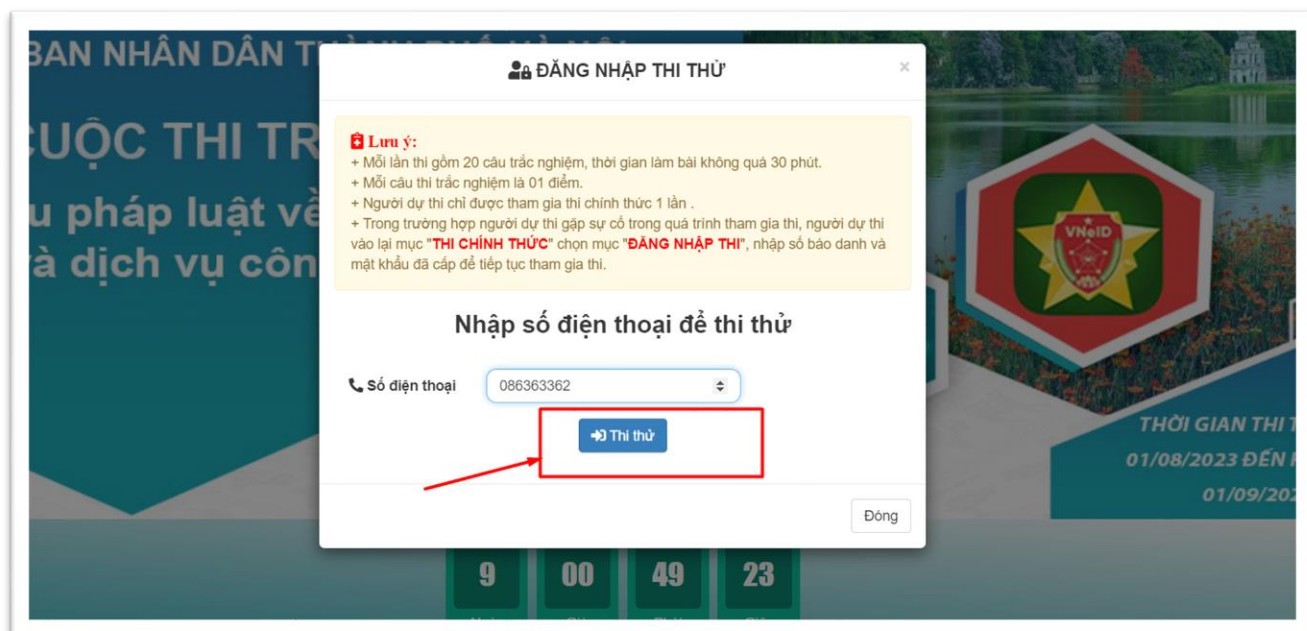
BAN NHÂN DÂN T

CUỘC THI TR

u pháp luật về

và dịch vụ côn

ĐĂNG NHẬP THI THỬ

×

Lưu ý:
+ Mỗi lần thi gồm 20 câu trắc nghiệm, thời gian làm bài không quá 30 phút.
+ Mỗi câu thi trắc nghiệm là 01 điểm.
+ Người dự thi chỉ được tham gia thi chính thức 1 lần .
+ Trong trường hợp người dự thi gặp sự cố trong quá trình tham gia thi, người dự thi vào lại mục "THI CHÍNH THỨC" chọn mục "ĐĂNG NHẬP THI", nhập số báo danh và mật khẩu đã cấp để tiếp tục tham gia thi.

Nhập số điện thoại để thi thử

Số điện thoại 086363362

Thi thử

Đóng

VNeID

THỜI GIAN THI T
01/08/2023 ĐẾN
01/09/202

9 00 49 23